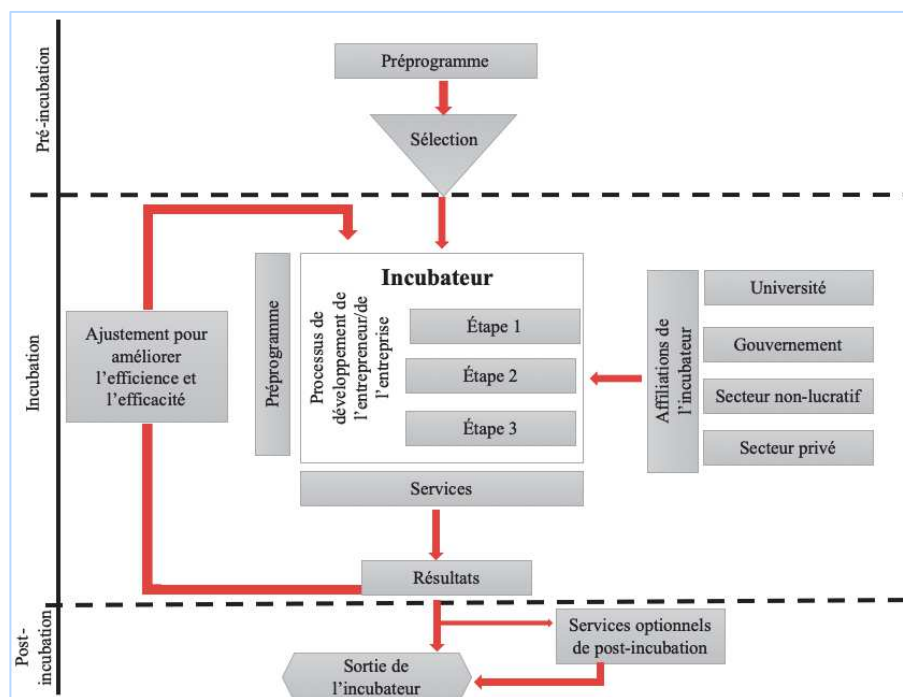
Pré-incubation

Préprogramme

Sélection

Incubation

Ajustement pour améliorer l'efficience et l'efficacité

Préprogramme

Incubateur

Processus de développement de l'entrepreneur/de l'entreprise

Étape 1

Étape 2

Étape 3

Affiliations de l'incubateur

Université

Gouvernement

Secteur non-lucratif

Secteur privé

Services

Résultats

Post-incubation

Services optionnels de post-incubation

Sortie de l'incubateur